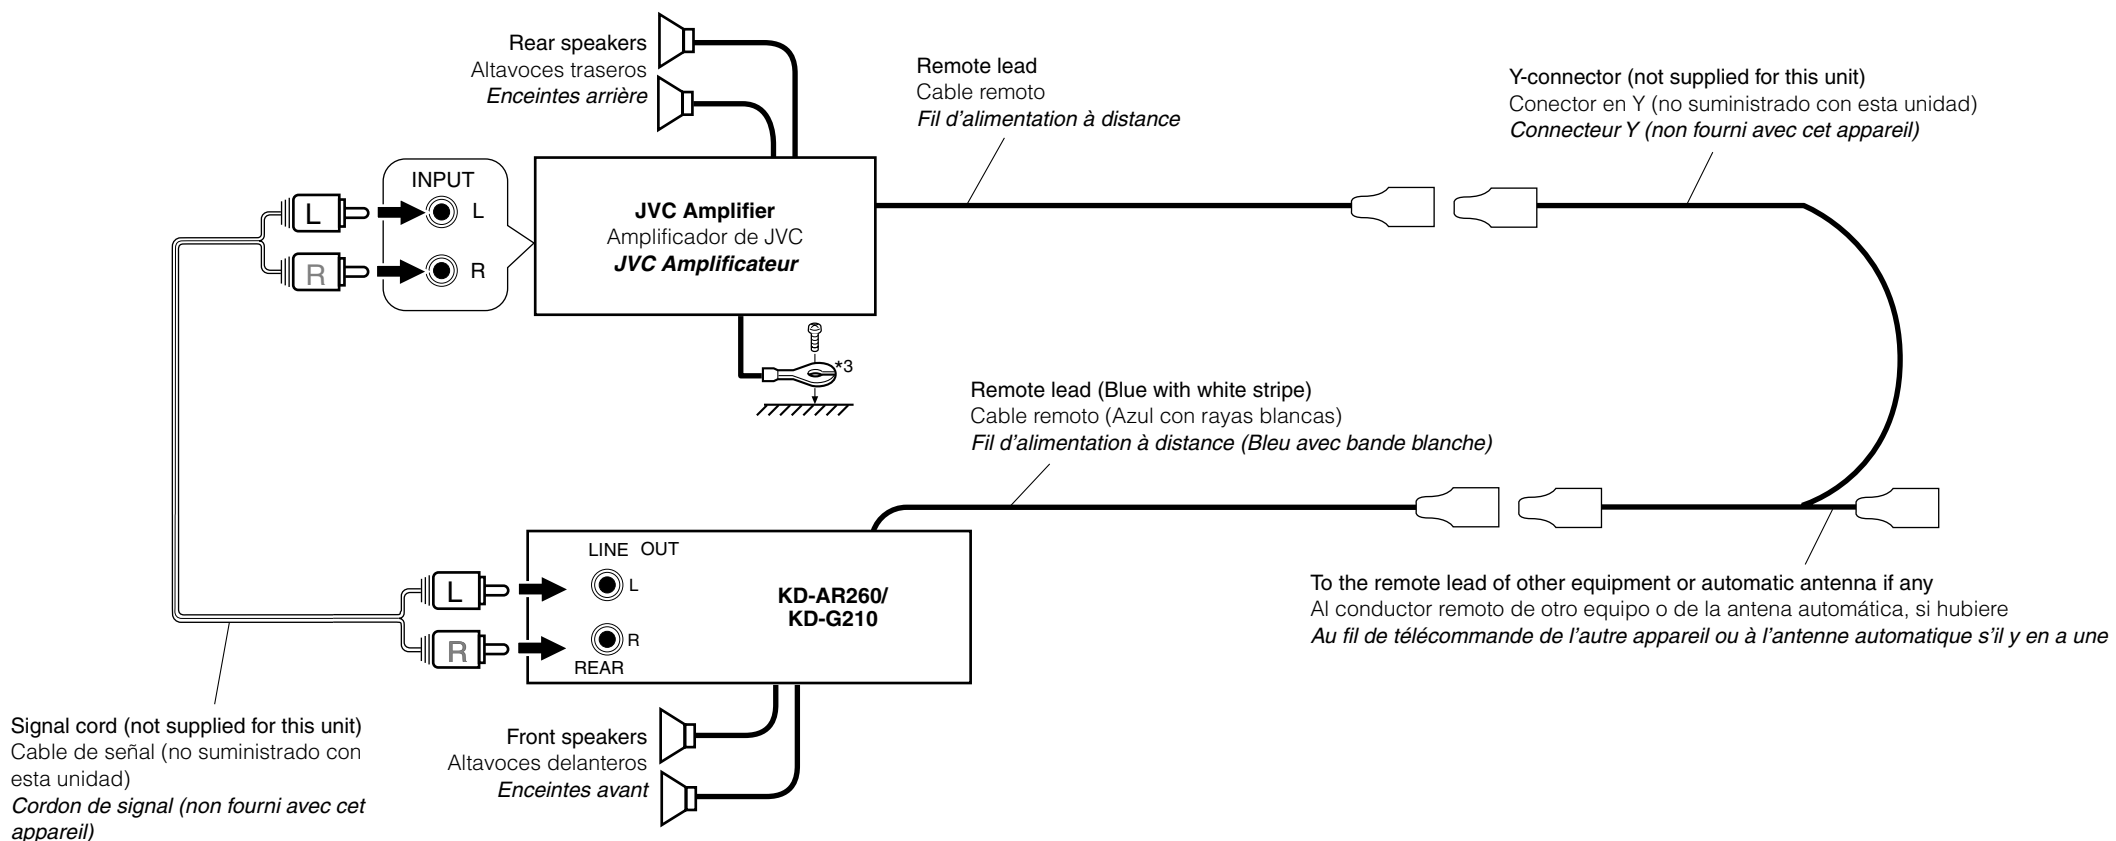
Rear speakers
Altavoces traseros
*Enceintes arrière*

Remote lead
Cable remoto
*Fil d'alimentation à distance*

Y-connector (not supplied for this unit)
Conector en Y (no suministrado con esta unidad)
*Connecteur Y (non fourni avec cet appareil)*

INPUT
L
L
R
R

**JVC Amplifier**
Amplificador de JVC
***JVC Amplificateur***

*3

Remote lead (Blue with white stripe)
Cable remoto (Azul con rayas blancas)
*Fil d'alimentation à distance (Bleu avec bande blanche)*

LINE OUT
L
L
R
R
REAR

**KD-AR260/ KD-G210**

To the remote lead of other equipment or automatic antenna if any
Al conductor remoto de otro equipo o de la antena automática, si hubiere
*Au fil de télécommande de l'autre appareil ou à l'antenne automatique s'il y en a une*

Signal cord (not supplied for this unit)
Cable de señal (no suministrado con esta unidad)
*Cordon de signal (non fourni avec cet appareil)*

Front speakers
Altavoces delanteros
*Enceintes avant*